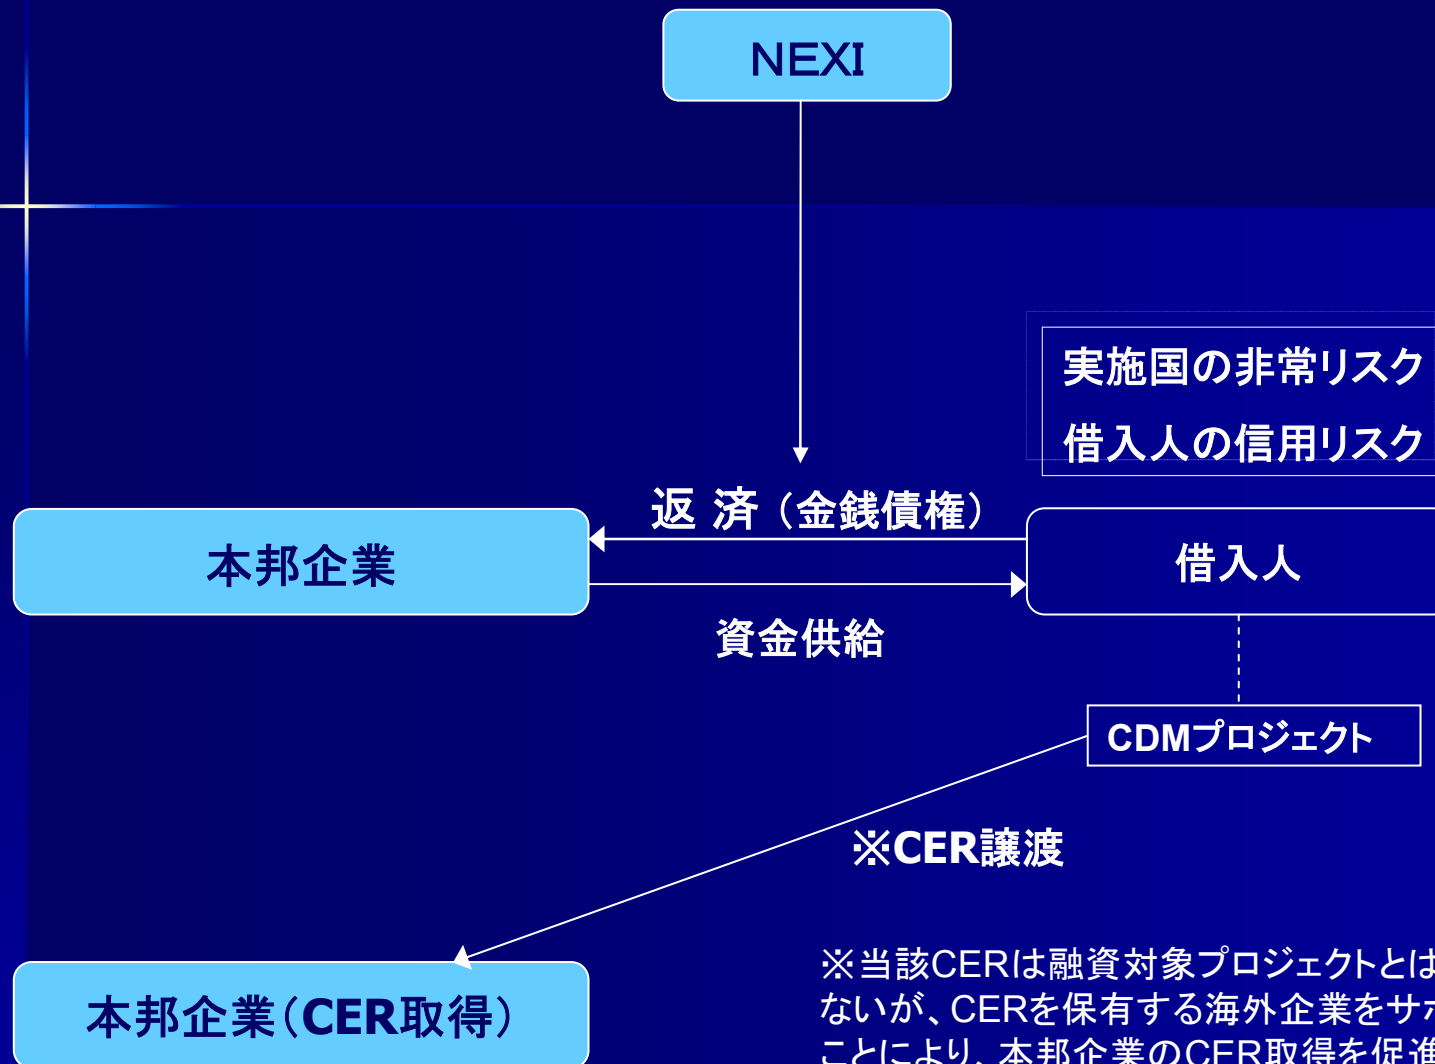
NEXI

実施国の非常リスク
借入人の信用リスク

返 済（金銭債権）

本邦企業

借入人

資金供給

CDMプロジェクト

※CER譲渡

本邦企業（CER取得）

※当該CERは融資対象プロジェクトとは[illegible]
ないが、CERを保有する海外企業をサ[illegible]
ことにより、本邦企業のCER取得を促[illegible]